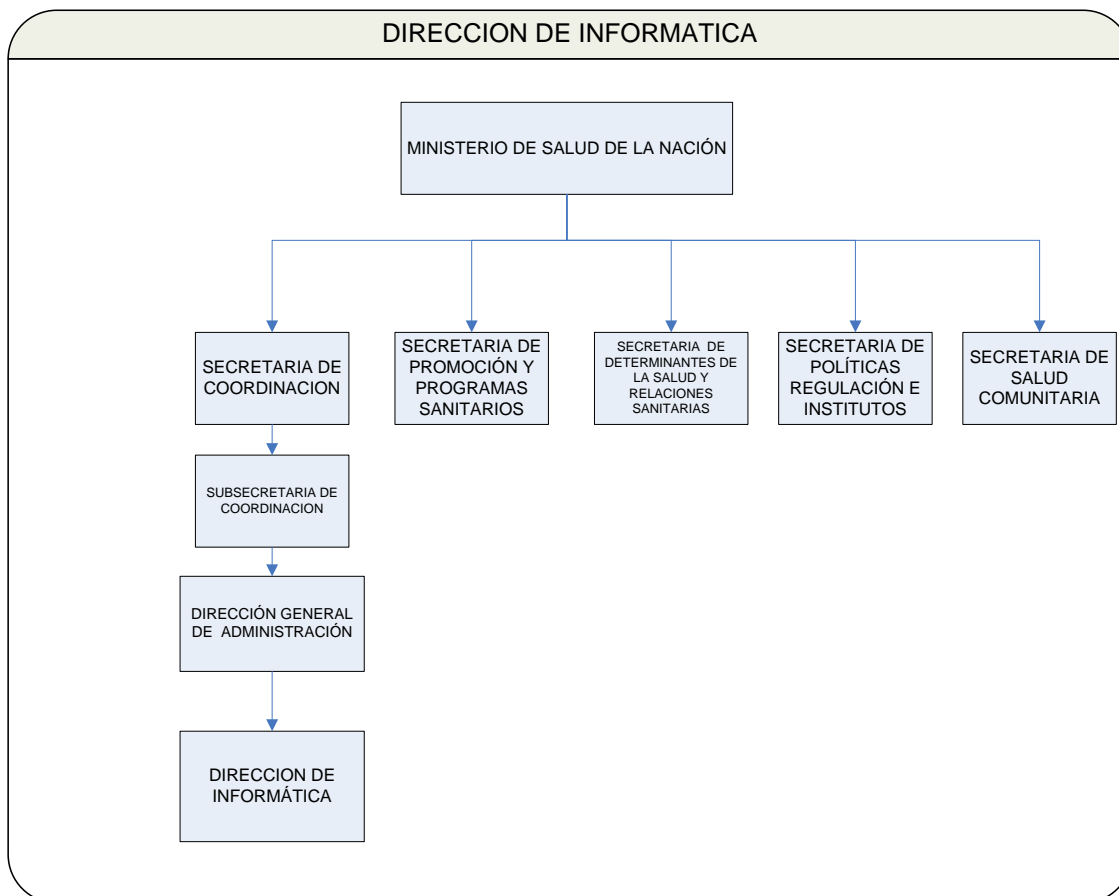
DIRECCION DE INFORMATICA

MINISTERIO DE SALUD DE LA NACIÓN

SECRETARIA DE COORDINACION

SECRETARIA DE PROMOCIÓN Y PROGRAMAS SANITARIOS

SECRETARIA DE DETERMINANTES DE LA SALUD Y RELACIONES SANITARIAS

SECRETARIA DE POLÍTICAS REGULACIÓN E INSTITUTOS

SECRETARIA DE SALUD COMUNITARIA

SUBSECRETARIA DE COORDINACION

DIRECCIÓN GENERAL DE ADMINISTRACIÓN

DIRECCION DE INFORMÁTICA